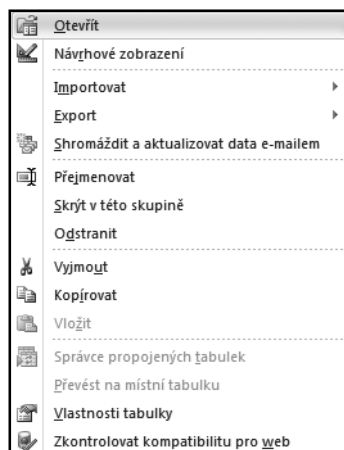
Otevřít
Návrhové zobrazení
Importovat
Export
Shromáždit a aktualizovat data e-mailem
Přejmenovat
Skrýt v této skupině
Odstranit
Vyjmout
Kopírovat
Vložit
Správce propojených tabulek
Převést na místní tabulku
Vlastnosti tabulky
Zkontrolovat kompatibilitu pro web